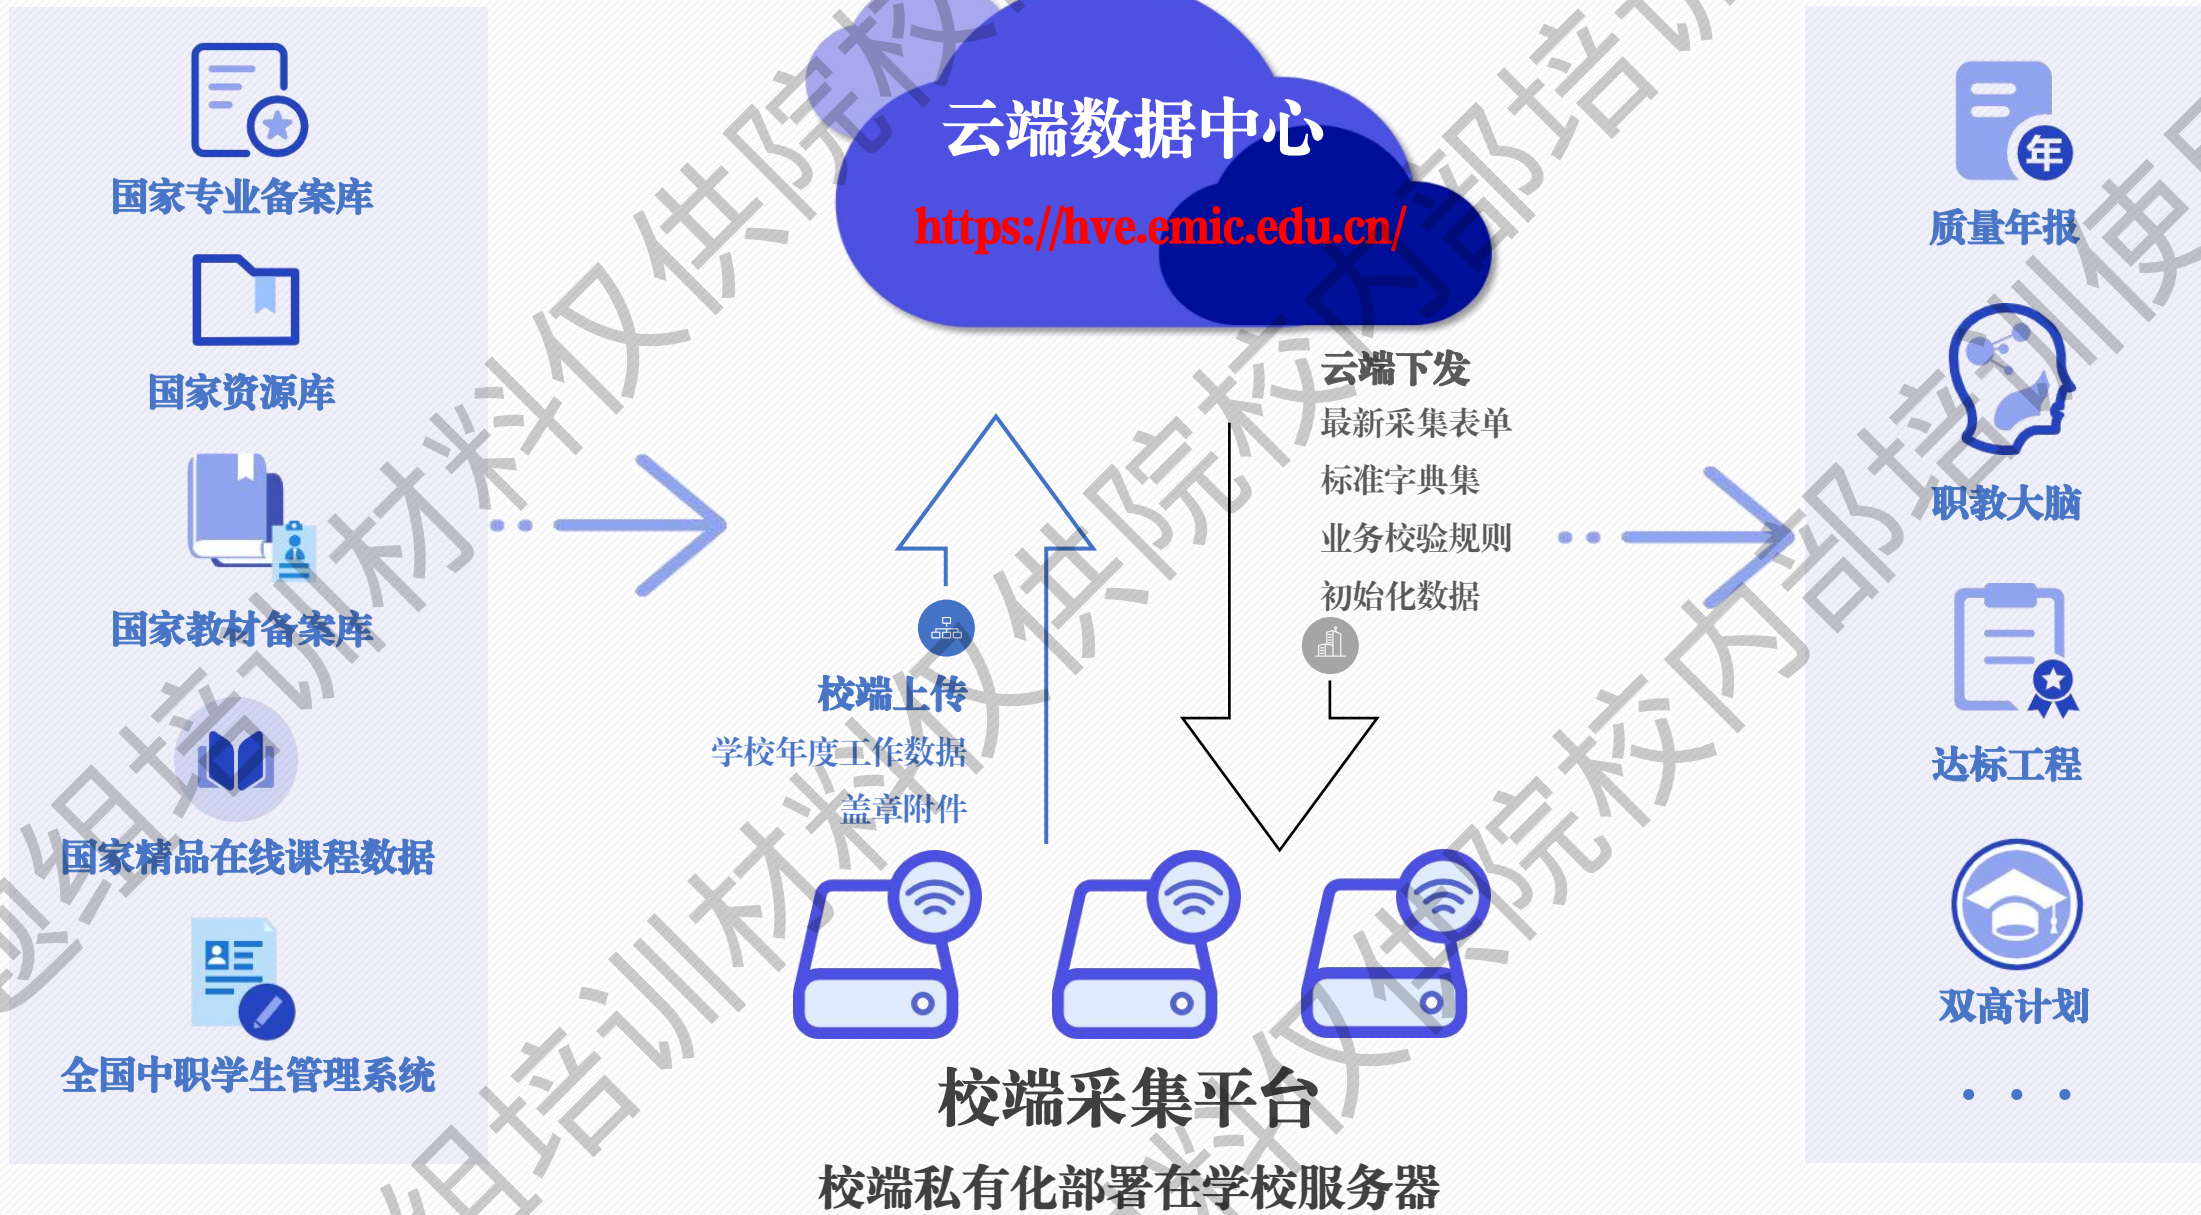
国家专业备案库

国家资源库

国家教材备案库

国家精品在线课程数据

全国中职学生管理系统

云端数据中心

https://hve.emic.edu.cn/

云端下发
最新采集表单
标准字典集
业务校验规则
初始化数据

校端上传
学校年度工作数据
盖章附件

校端采集平台

校端私有化部署在学校服务器

年

质量年报

职教大脑

达标工程

双高计划

• • •

组培训材料仅供院校内部培训使
组培训材料仅供院校内部培训
组培训材料仅供院校